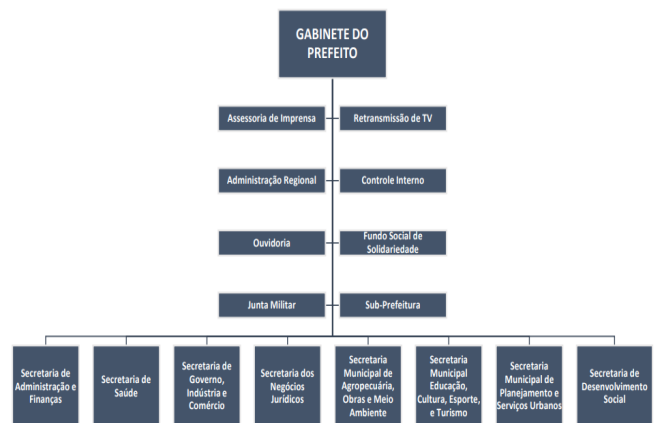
GABINETE DO PREFEITO

Assessoria de Imprensa

Retransmissão de TV

Administração Regional

Controle Interno

Ouvidoria

Fundo Social de Solidariedade

Junta Militar

Sub-Prefeitura

Secretaria de Administração e Finanças

Secretaria de Saúde

Secretaria de Governo, Indústria e Comércio

Secretaria dos Negócios Jurídicos

Secretaria Municipal de Agropecuária, Obras e Meio Ambiente

Secretaria Municipal Educação, Cultura, Esporte, e Turismo

Secretaria Municipal de Planejamento e Serviços Urbanos

Secretaria de Desenvolvimento Social